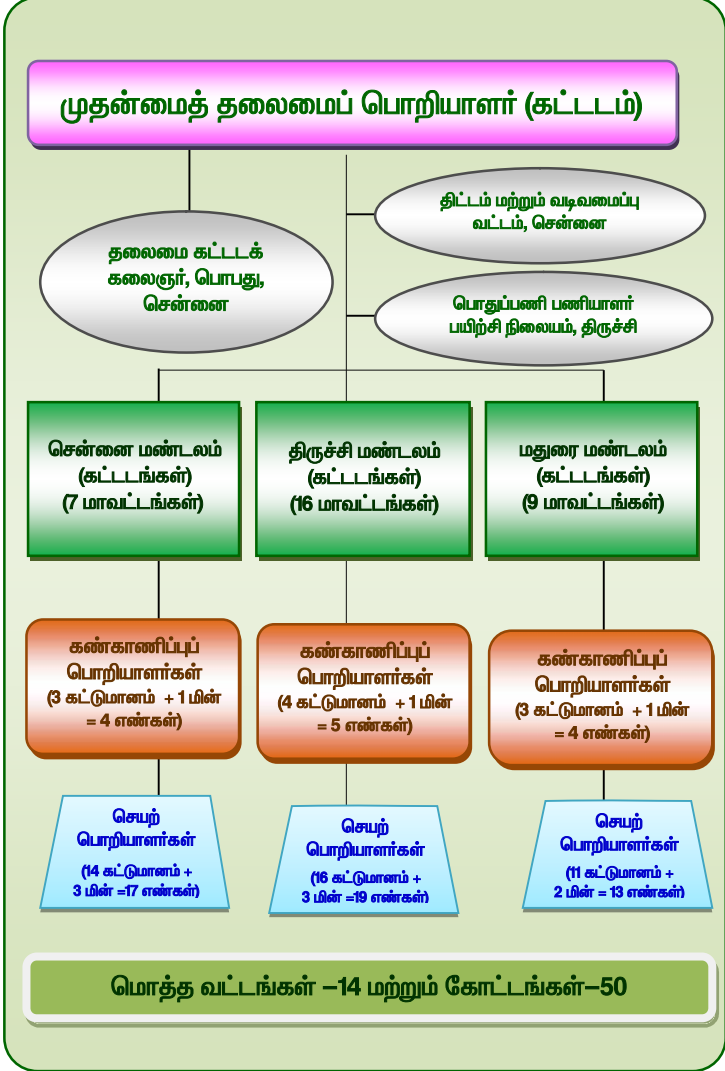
முதன்மைத் தலைமைப் பொறியாளர் (கட்டடம்)

திட்டம் மற்றும் வடிவமைப்பு வட்டம், சென்னை

தலைமை கட்டடக் கலைஞர், பொபது, சென்னை

பொதுப்பணி பணியாளர் பயிற்சி நிலையம், திருச்சி

சென்னை மண்டலம் (கட்டடங்கள்) (7 மாவட்டங்கள்)

திருச்சி மண்டலம் (கட்டடங்கள்) (16 மாவட்டங்கள்)

மதுரை மண்டலம் (கட்டடங்கள்) (9 மாவட்டங்கள்)

கண்காணிப்புப் பொறியாளர்கள் (3 கட்டுமானம் + 1 மின் = 4 எண்கள்)

கண்காணிப்புப் பொறியாளர்கள் (4 கட்டுமானம் + 1 மின் = 5 எண்கள்)

கண்காணிப்புப் பொறியாளர்கள் (3 கட்டுமானம் + 1 மின் = 4 எண்கள்)

செயற் பொறியாளர்கள் (14 கட்டுமானம் + 3 மின் =17 எண்கள்)

செயற் பொறியாளர்கள் (16 கட்டுமானம் + 3 மின் =19 எண்கள்)

செயற் பொறியாளர்கள் (11 கட்டுமானம் + 2 மின் = 13 எண்கள்)

மொத்த வட்டங்கள் –14 மற்றும் கோட்டங்கள்–50